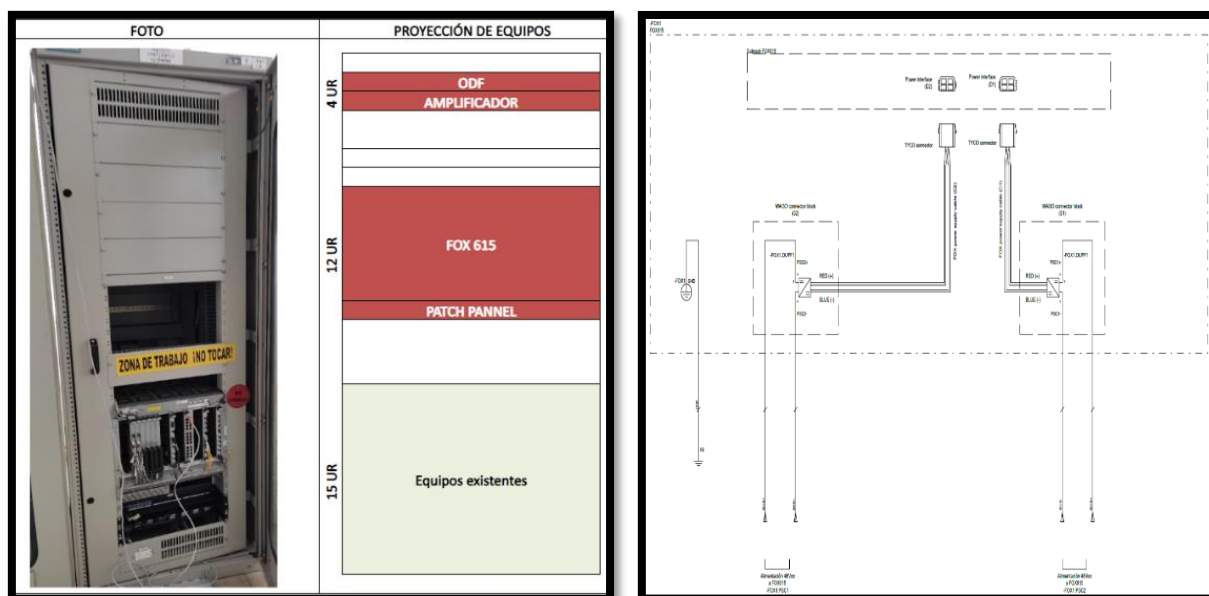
| FOTO | PROYECCIÓN DE EQUIPOS |
|---|---|
| ZONA DE TRABAJO ¡NO TOCAR! | 4 UR ODF AMPLIFICADOR<br>12 UR FOX 615 PATCH PANNEL<br>15 UR Equipos existentes |

-FOX1
FOX615

Subrack FOX615

Power interface (S1)
Power interface (S1)

TYCO connector
TYCO connector

FOX power supply cable (W2)
FOX power supply cable (W1)

WAGO connector block (X2)
WAGO connector block (X1)

-FOX1 DUFP1
PSG2+
RED (+)
BLUE (-)
PSG2-

-FOX1 DUFP1
PSG1+
RED (+)
BLUE (-)
PSG1-

-FOX1 GND

Alimentación 48 Vcc a FOX615 -FOX1 PSG1
Alimentación 48 Vcc a FOX615 -FOX1 PSG2